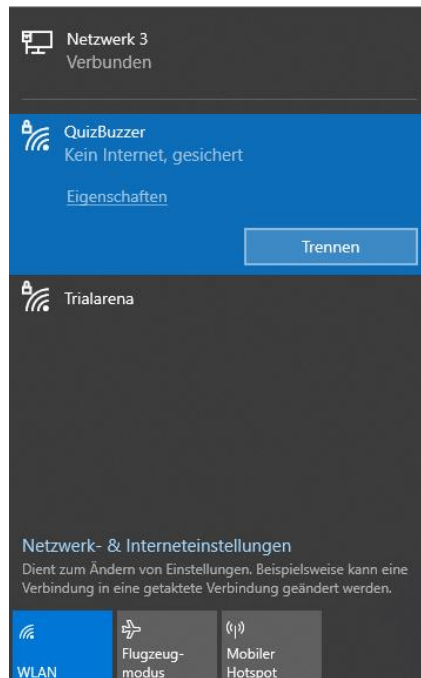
Netzwerk 3
Verbunden

QuizBuzzer
Kein Internet, gesichert

Eigenschaften

Trennen

Trialarena

Netzwerk- & Interneteinstellungen
Dient zum Ändern von Einstellungen. Beispielsweise kann eine Verbindung in eine getaktete Verbindung geändert werden.

WLAN

Flugzeugmodus

Mobiler Hotspot